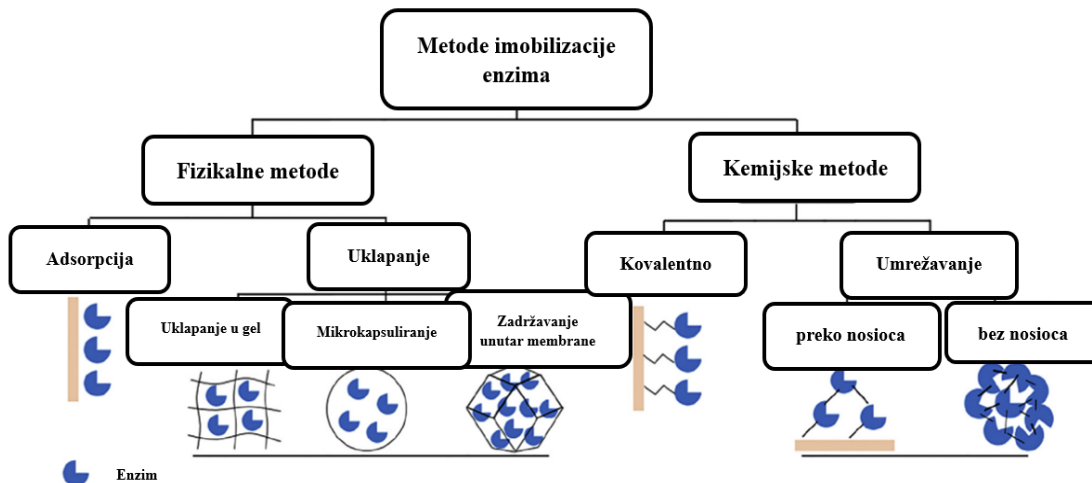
Metode imobilizacije enzima

Fizikalne metode

Kemijske metode

Adsorpcija

Uklapanje

Kovalentno

Umrežavanje

Uklapanje u gel

Mikrokapsuliranje

Zadržavanje unutar membrane

preko nosioca

bez nosioca

Enzim